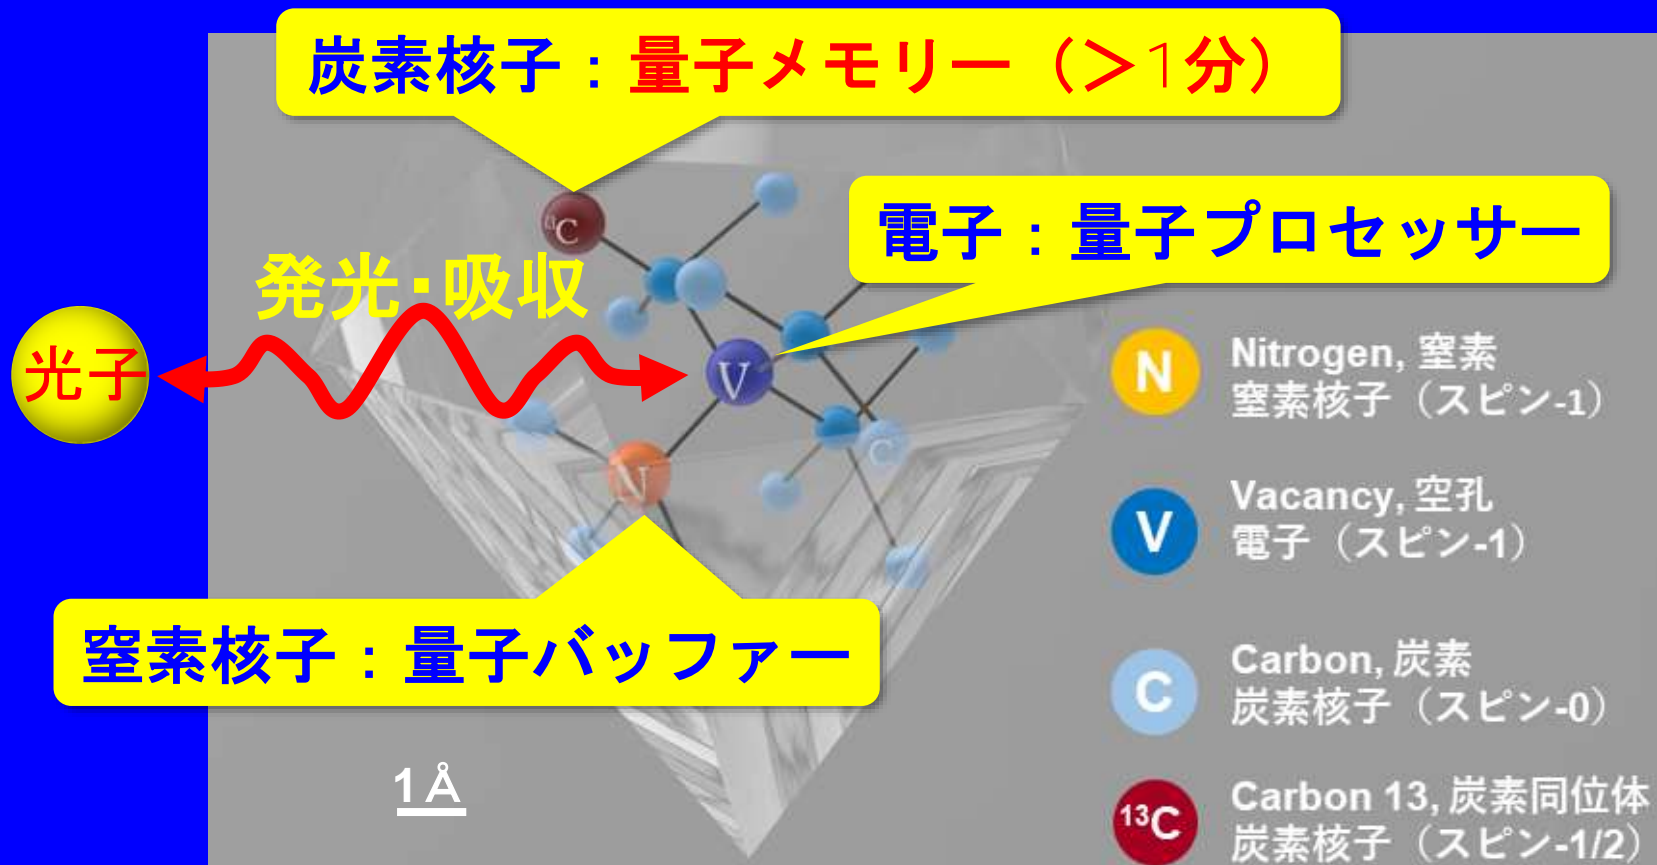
炭素核子：量子メモリー（>1分）

電子：量子プロセッサー

発光・吸収

光子

窒素核子：量子バッファー

$^{13}$C

V

N

C

N Nitrogen, 窒素
窒素核子（スピン-1）

V Vacancy, 空孔
電子（スピン-1）

C Carbon, 炭素
炭素核子（スピン-0）

$^{13}$C Carbon 13, 炭素同位体
炭素核子（スピン-1/2）

1Å